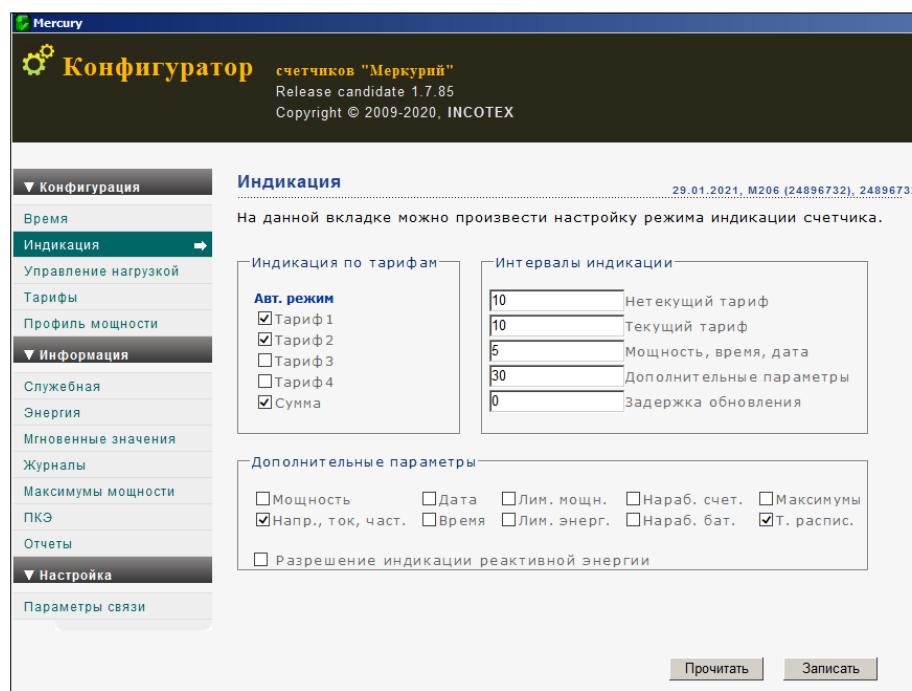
Mercury

Конфигуратор счетчиков "Меркурий"
Release candidate 1.7.85
Copyright © 2009-2020, INCOTEX

▼ Конфигурация
Время
Индикация
Управление нагрузкой
Тарифы
Профиль мощности
▼ Информация
Служебная
Энергия
Мгновенные значения
Журналы
Максимумы мощности
ПКЭ
Отчеты
▼ Настройка
Параметры связи

Индикация
29.01.2021, M206 (24896732), 2489673

На данной вкладке можно произвести настройку режима индикации счетчика.

Индикация по тарифам
Авт. режим
☑ Тариф 1
☑ Тариф 2
☐ Тариф 3
☐ Тариф 4
☑ Сумма

Интервалы индикации
| | |
|---|---|
| 10 | Нетекущий тариф |
| 10 | Текущий тариф |
| 5 | Мощность, время, дата |
| 30 | Дополнительные параметры |
| 0 | Задержка обновления |

Дополнительные параметры
☐ Мощность ☐ Дата ☐ Лим. мощн. ☐ Нараб. счет. ☐ Максимумы
☑ Напр., ток, част. ☐ Время ☐ Лим. энерг. ☐ Нараб. бат. ☑ Т. распис.
☐ Разрешение индикации реактивной энергии

Прочитать Записать